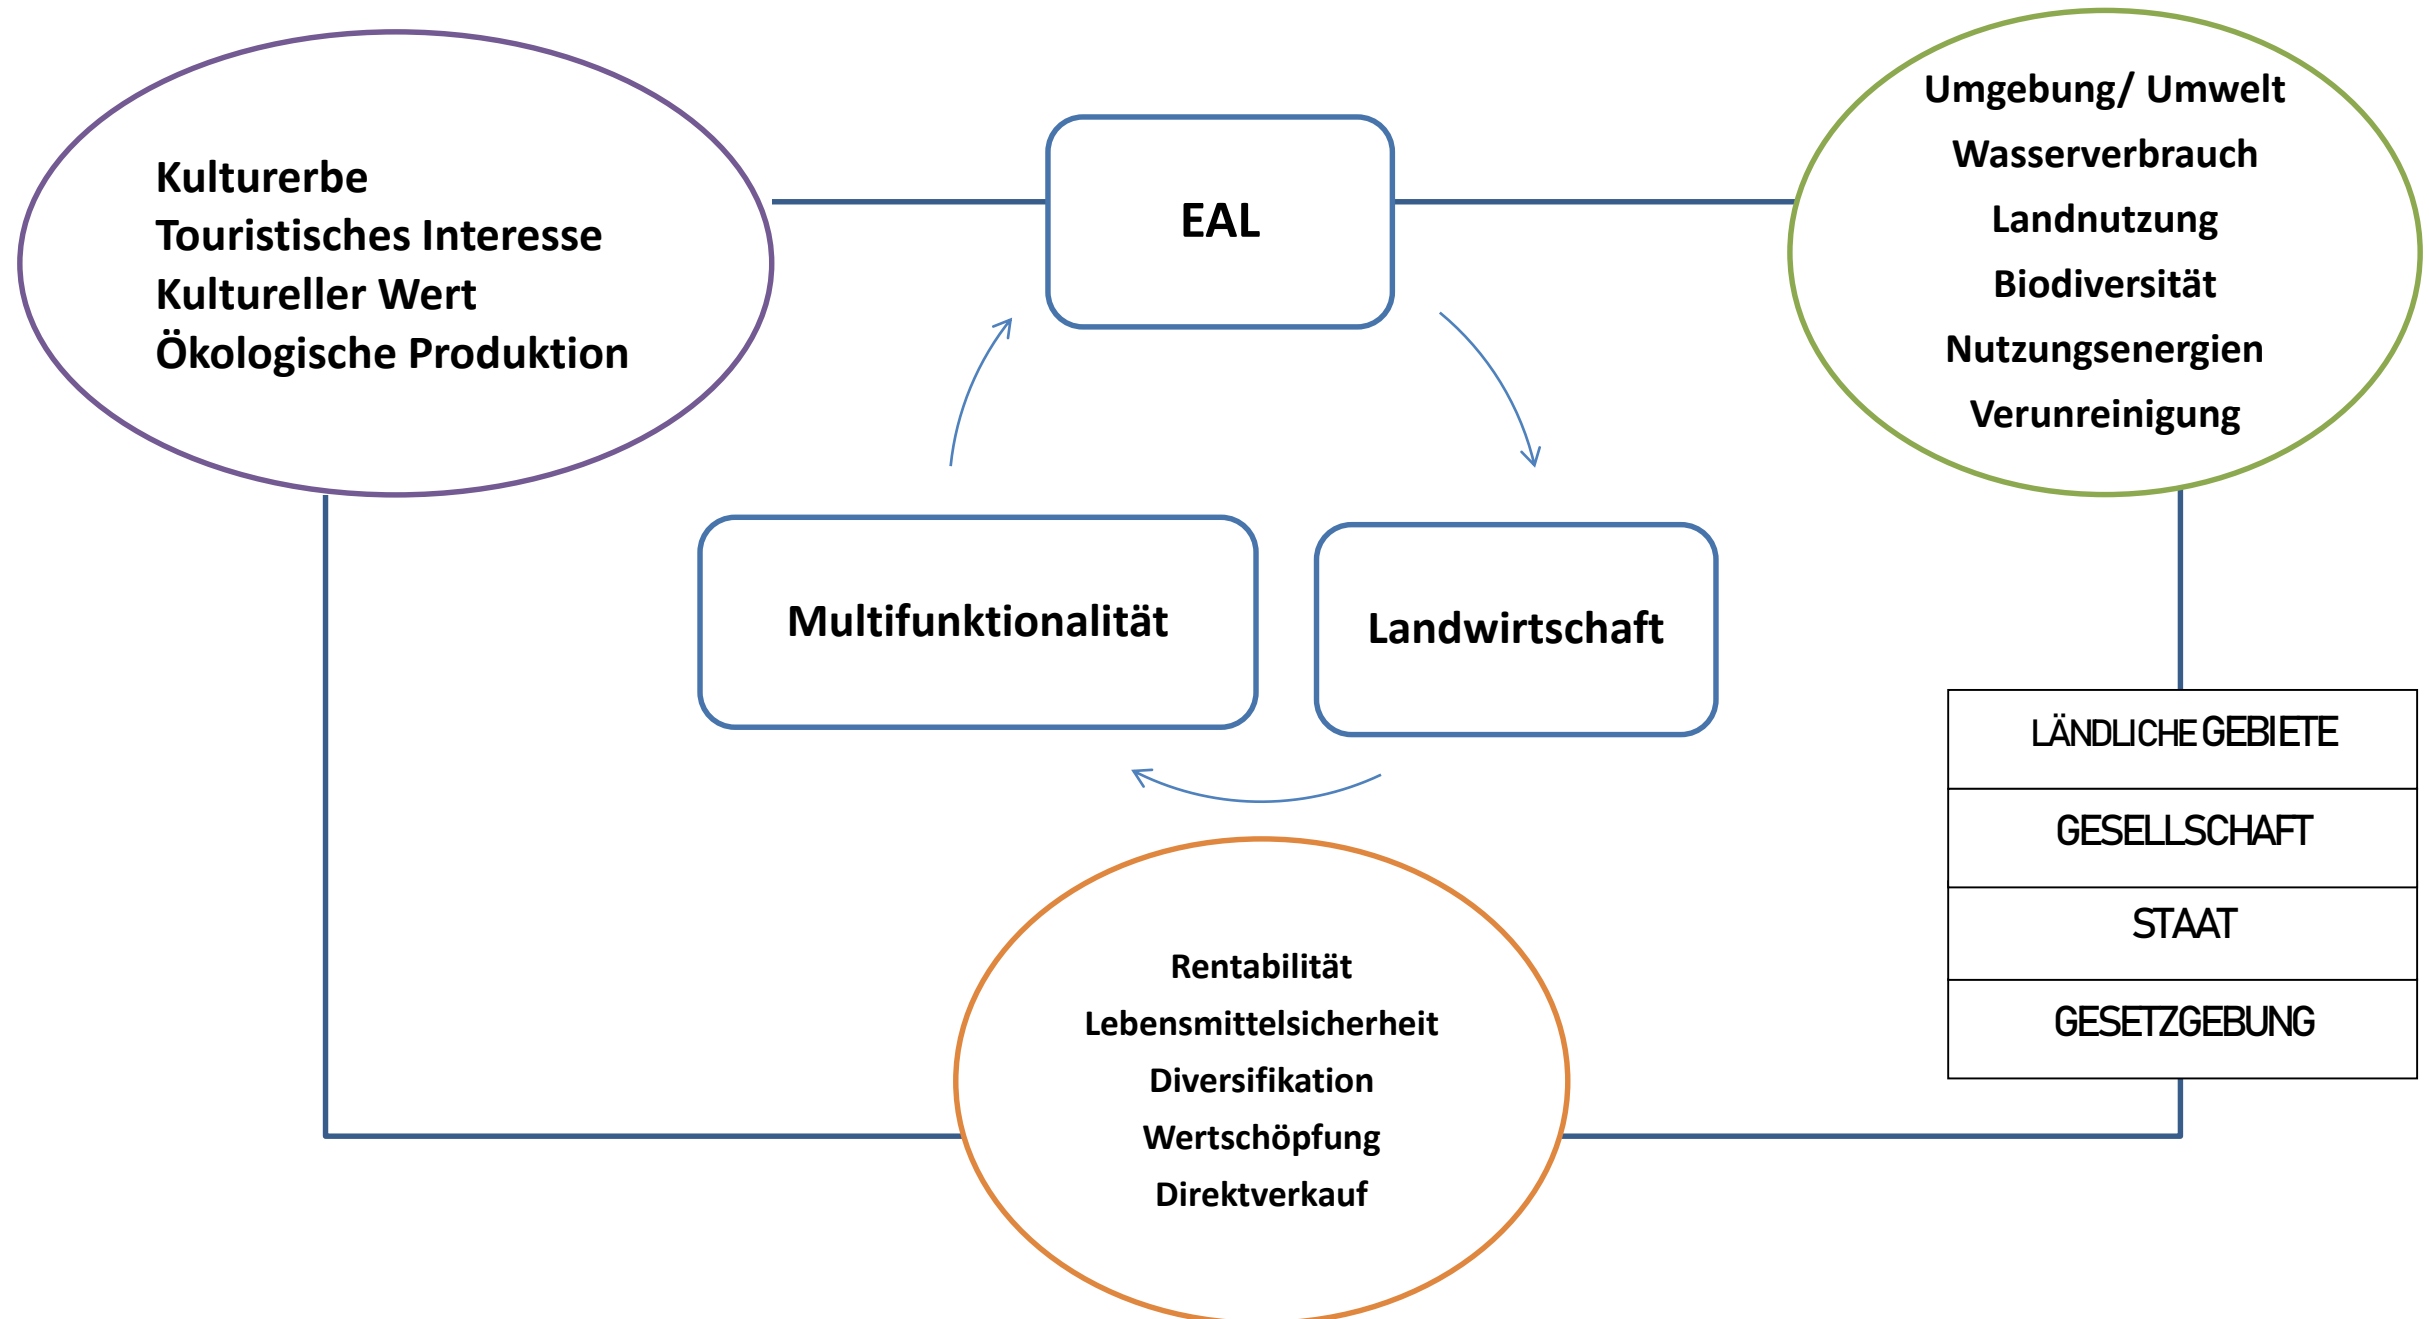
Kulturerbe
Touristisches Interesse
Kultureller Wert
Ökologische Produktion

EAL

Umgebung/ Umwelt
Wasserverbrauch
Landnutzung
Biodiversität
Nutzungsenergien
Verunreinigung

Multifunktionalität

Landwirtschaft

| LÄNDLICHE GEBIETE |
|---|
| GESELLSCHAFT |
| STAAT |
| GESETZGEBUNG |

Rentabilität
Lebensmittelsicherheit
Diversifikation
Wertschöpfung
Direktverkauf